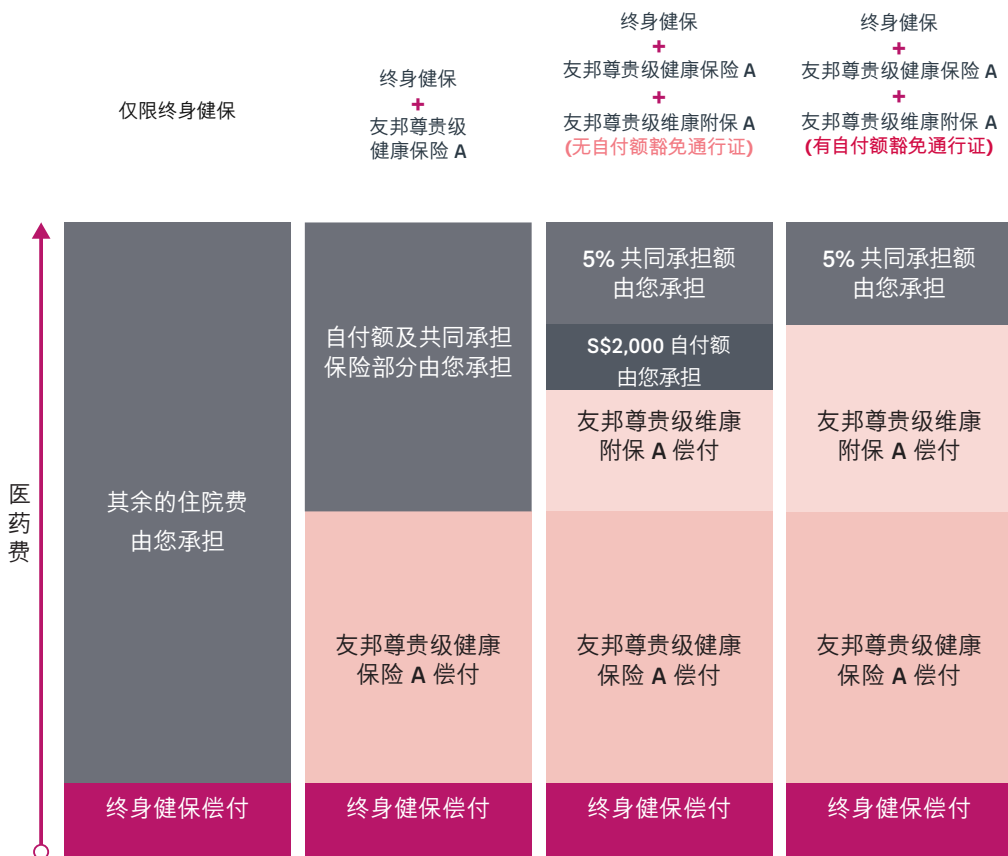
仅限终身健保

终身健保
+
友邦尊贵级健康保险 A

终身健保
+
友邦尊贵级健康保险 A
+
友邦尊贵级维康附保 A
(无自付额豁免通行证)

终身健保
+
友邦尊贵级健康保险 A
+
友邦尊贵级维康附保 A
(有自付额豁免通行证)

医药费

其余的住院费由您承担

终身健保偿付

自付额及共同承担保险部分由您承担

友邦尊贵级健康保险 A 偿付

终身健保偿付

5% 共同承担额由您承担

S$2,000 自付额由您承担

友邦尊贵级维康附保 A 偿付

友邦尊贵级健康保险 A 偿付

终身健保偿付

5% 共同承担额由您承担

友邦尊贵级维康附保 A 偿付

友邦尊贵级健康保险 A 偿付

终身健保偿付